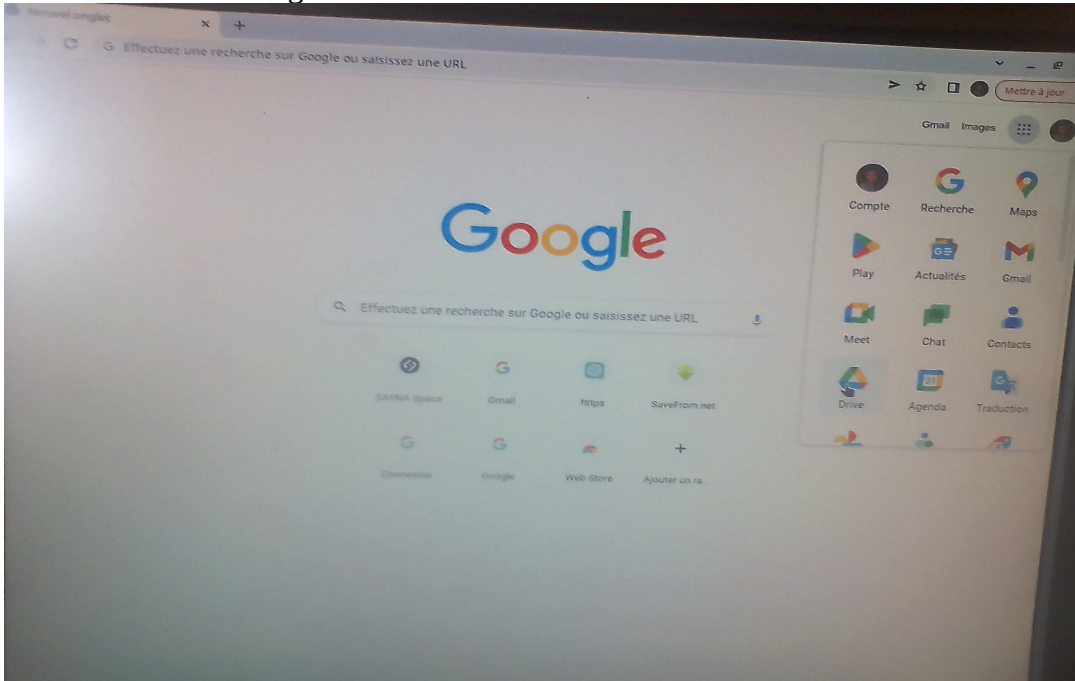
Nouvel onglet

Effectuez une recherche sur Google ou saisissez une URL

Mettre à jour

Gmail Images

Google

Effectuez une recherche sur Google ou saisissez une URL

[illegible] Space

Gmail

https

SaveFrom.net

Connexion

Google

Web Store

Ajouter un ra...

Compte

Recherche

Maps

Play

Actualités

Gmail

Meet

Chat

Contacts

Drive

Agenda

Traduction